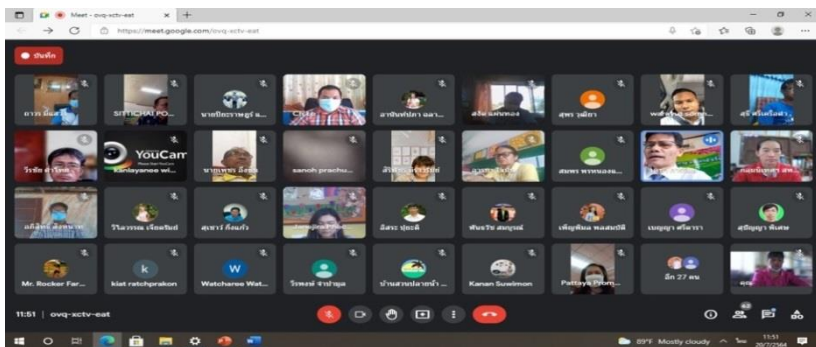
Meet - ovq-xctv-eat

https://meet.google.com/ovq-xctv-eat

บันทึก

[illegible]

SITTICHAI PO...

นายบัณฑิต...

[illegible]

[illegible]

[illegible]

สุพร วุฒิยา

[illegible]

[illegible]

วีรชัย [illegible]

YouCam

Kanlayanee wi...

นายเพชร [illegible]

sanoh prachu...

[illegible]

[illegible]

สมพร พรหมอง...

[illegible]

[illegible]

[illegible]

วีโลวรรณ เจือจรัส

สุเชาว์ ก้อนแก้ว

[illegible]

อิสระ บุญดี

พันธวัช สมบูรณ์

เพ็ญพิมล พลสมบัติ

เบญญา ศรีดารา

สุนิญญา พิเศษ

Mr. Rocker Far...

kiat ratchprakon

Watcharee Wat...

วิรพงษ์ จำปาคุล

บ้านสวนปลายน้ำ ...

Kanan Suwimon

Pattaya Prom...

อีก 27 คน

11:51 | ovq-xctv-eat

89°F Mostly cloudy

11:51
20/7/2564